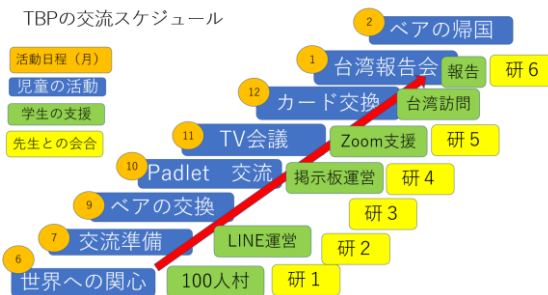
TBPの交流スケジュール

活動日程（月）
児童の活動
学生の支援
先生との会合

2 ペアの帰国
1 台湾報告会
報告
研６
12 カード交換
台湾訪問
11 TV会議
Zoom支援
研５
10 Padlet　交流
掲示板運営
研４
9 ペアの交換
研３
7 交流準備
LINE運営
研２
6 世界への関心
100人村
研１